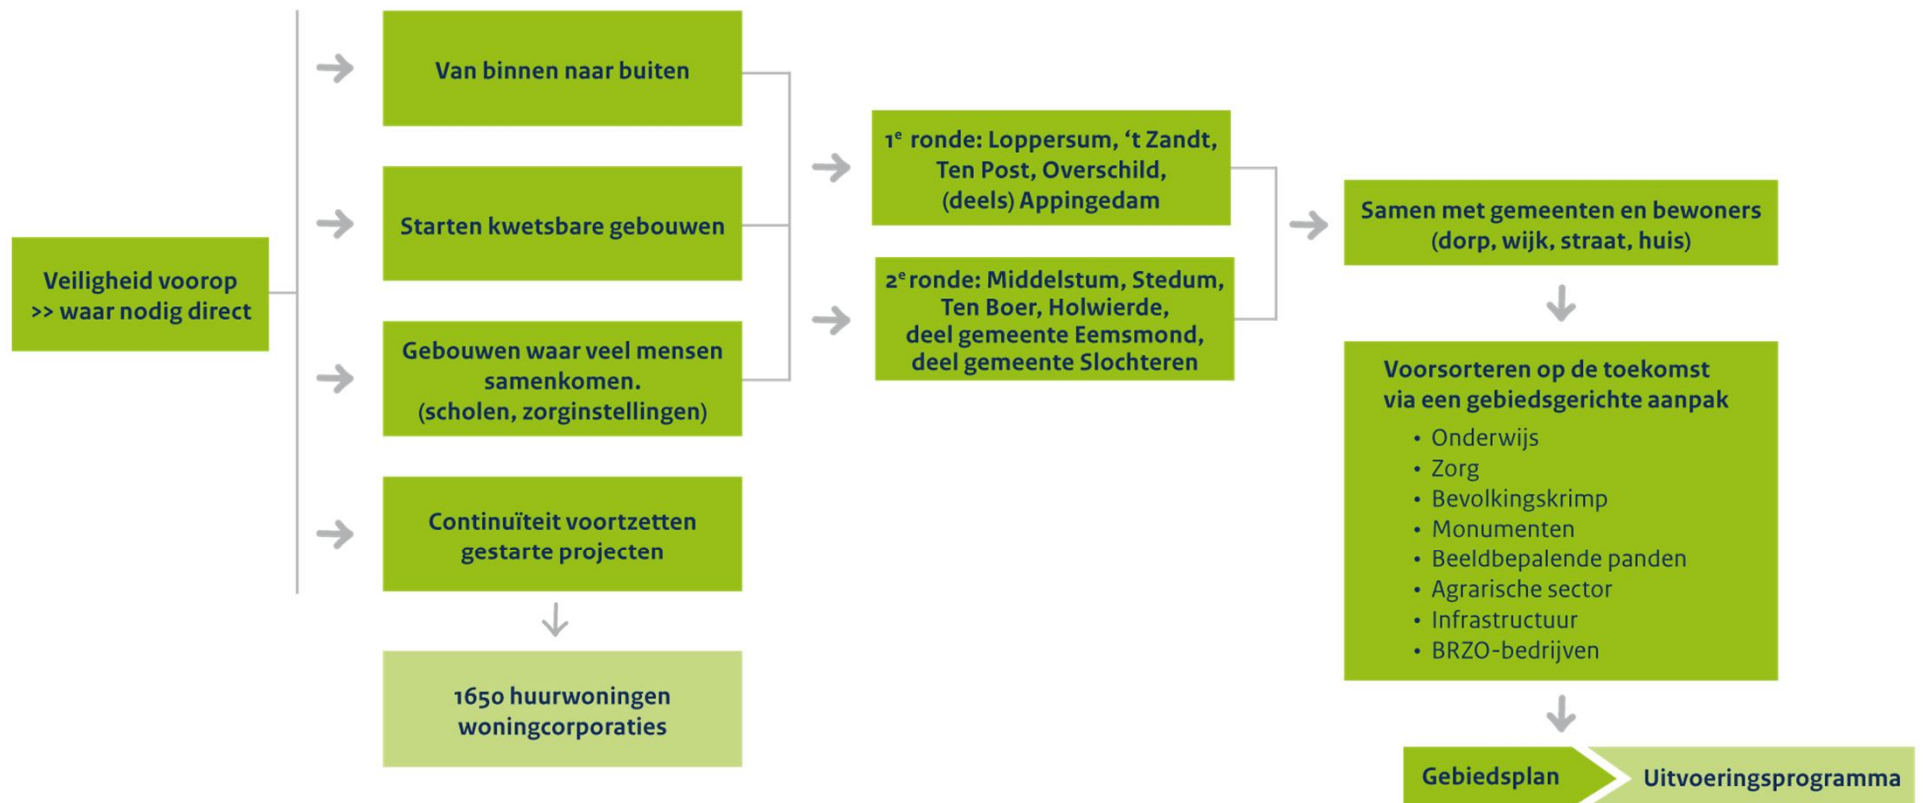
Veiligheid voorop
>> waar nodig direct

Van binnen naar buiten

Starten kwetsbare gebouwen

Gebouwen waar veel mensen samenkomen.
(scholen, zorginstellingen)

Continuïteit voortzetten gestarte projecten

1650 huurwoningen woningcorporaties

$1^e$ ronde: Loppersum, 't Zandt, Ten Post, Overschild, (deels) Appingedam

$2^e$ ronde: Middelstum, Stedum, Ten Boer, Holwierde, deel gemeente Eemsmond, deel gemeente Slochteren

Samen met gemeenten en bewoners (dorp, wijk, straat, huis)

Voorsorteren op de toekomst via een gebiedsgerichte aanpak
• Onderwijs
• Zorg
• Bevolkingskrimp
• Monumenten
• Beeldbepalende panden
• Agrarische sector
• Infrastructuur
• BRZO-bedrijven

Gebiedsplan

Uitvoeringsprogramma